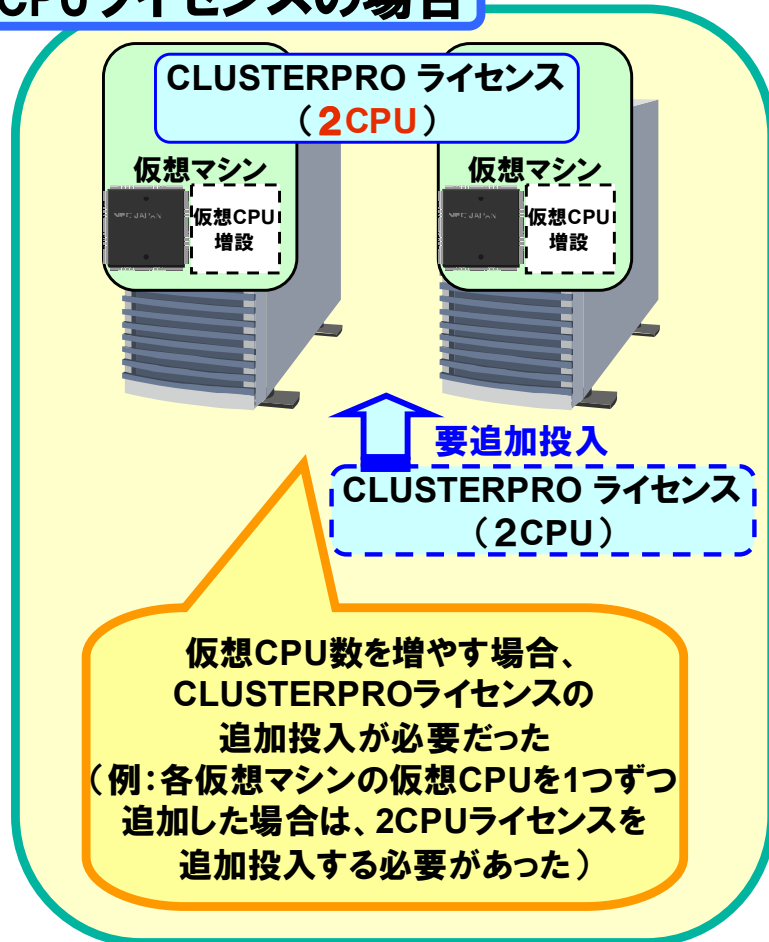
CPUライセンスの場合

CLUSTERPRO ライセンス
（2CPU）

仮想マシン

NEC JAPAN

仮想CPU
増設

仮想マシン

NEC JAPAN

仮想CPU
増設

要追加投入

CLUSTERPRO ライセンス
（2CPU）

仮想CPU数を増やす場合、
CLUSTERPROライセンスの
追加投入が必要だった
（例：各仮想マシンの仮想CPUを1つずつ
追加した場合は、2CPUライセンスを
追加投入する必要があった）